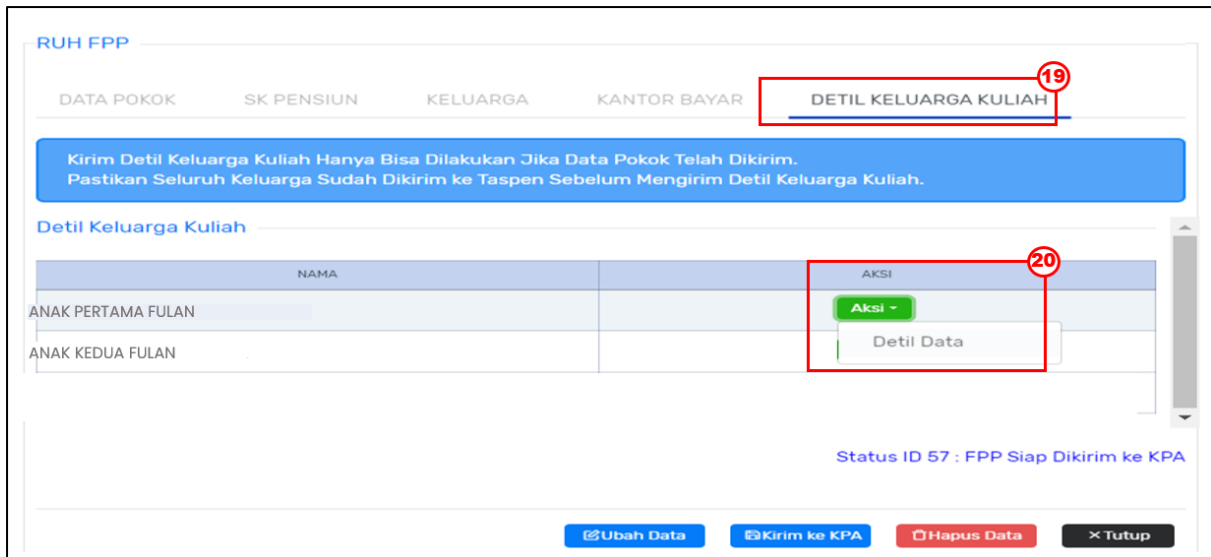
RUH FPP

DATA POKOK SK PENSIUN KELUARGA KANTOR BAYAR DETIL KELUARGA KULIAH

19

Kirim Detil Keluarga Kuliah Hanya Bisa Dilakukan Jika Data Pokok Telah Dikirim.
Pastikan Seluruh Keluarga Sudah Dikirim ke Taspen Sebelum Mengirim Detil Keluarga Kuliah.

Detil Keluarga Kuliah

20

| NAMA | AKSI |
|---|---|
| ANAK PERTAMA FULAN | Aksi ▾ |
| ANAK KEDUA FULAN | Detil Data |

Status ID 57 : FPP Siap Dikirim ke KPA

Ubah Data Kirim ke KPA Hapus Data ✕ Tutup